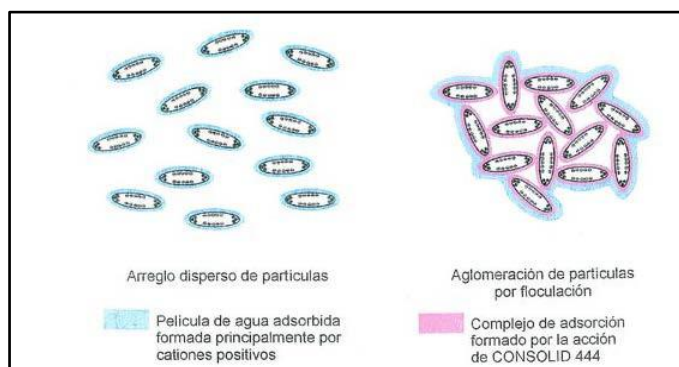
Arreglo disperso de particulas

Aglomeración de particulas por floculación

Pelicula de agua adsorbida formada principalmente por cationes positivos

Complejo de adsorción formado por la acción de CONSOLID 444